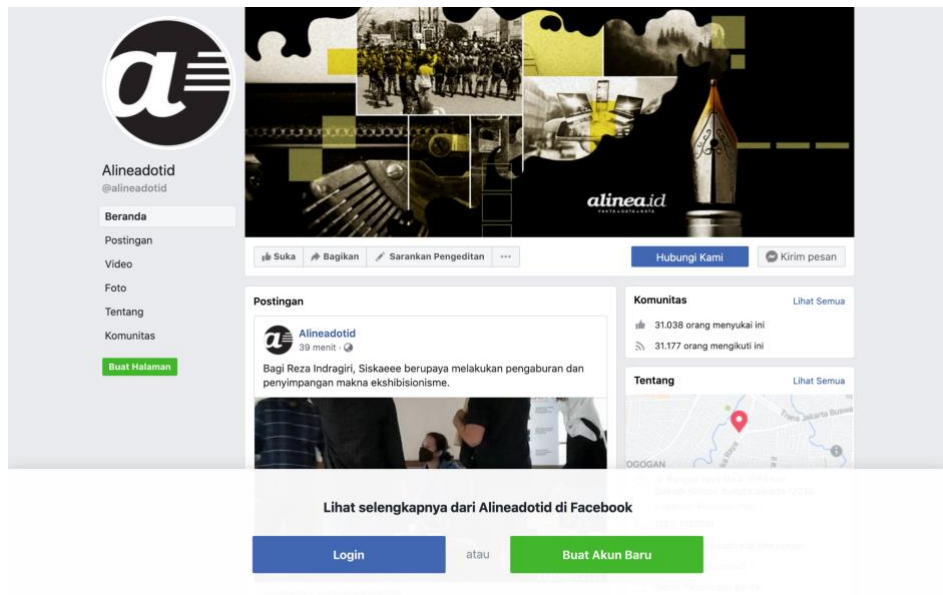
Alineadotid
@alineadotid

Beranda
Postingan
Video
Foto
Tentang
Komunitas

Buat Halaman

alinea.id

Suka
Bagikan
Sarankan Pengeditan
...

Hubungi Kami
Kirim pesan

Postingan

Alineadotid
39 menit ·

Bagi Reza Indragiri, Siskaeee berupaya melakukan pengaburan dan penyimpangan makna ekshibisionisme.

Komunitas
Lihat Semua
31.038 orang menyukai ini
31.177 orang mengikuti ini

Tentang
Lihat Semua

OGOGAN

Lihat selengkapnya dari Alineadotid di Facebook

Login
atau
Buat Akun Baru